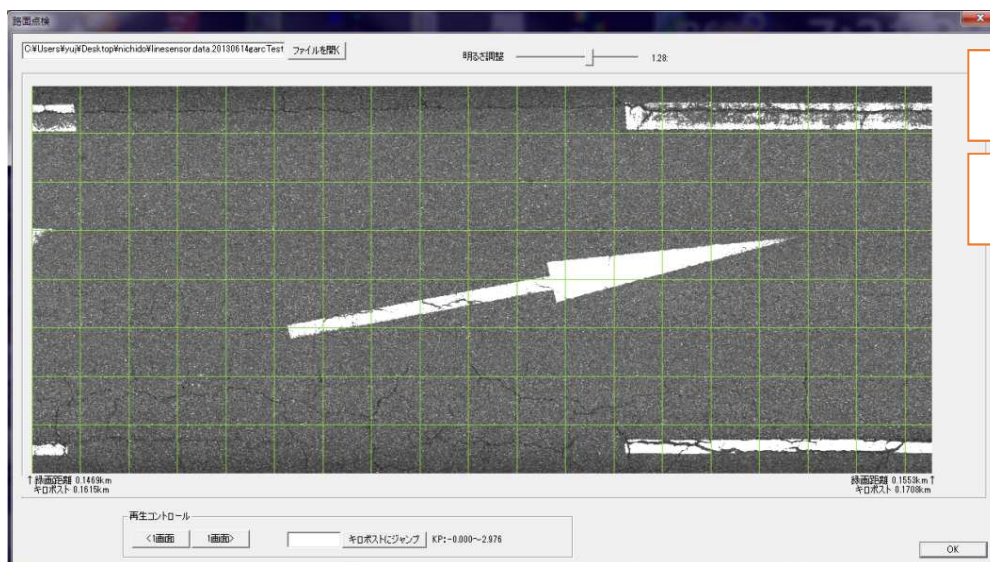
路面点検

C:¥Users¥yuji¥Desktop¥nichido¥linesensor data.20130614¥arcTest

ファイルを開く

明るさ調整

1.28

↑録画距離 0.1469km
キロポスト 0.1615km

録画距離 0.1553km ↑
キロポスト 0.1708km

再生コントロール

<1画面

1画面>

キロポストにジャンプ

KP:-0.000~2.976

OK